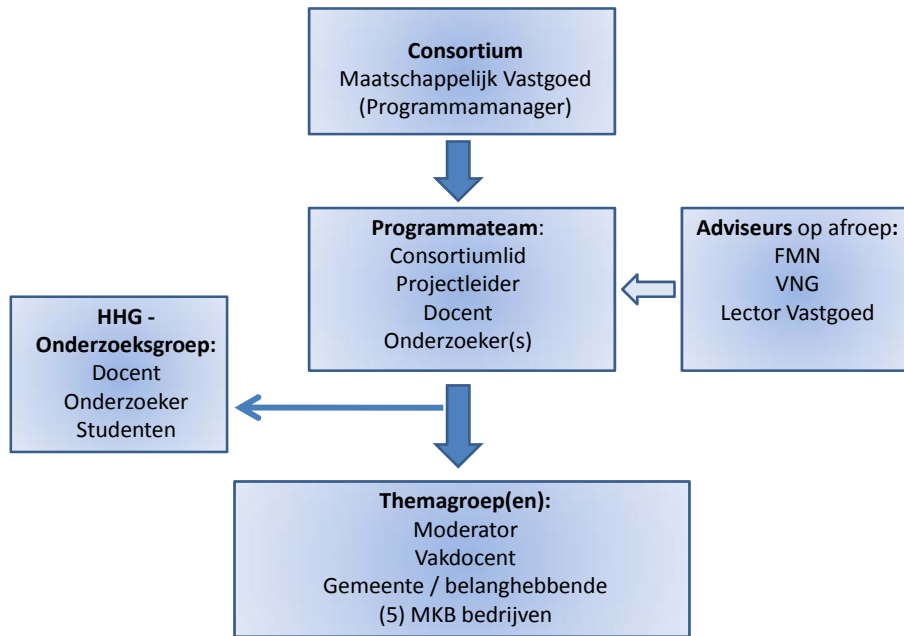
**Consortium**
Maatschappelijk Vastgoed
(Programmamanager)

**Programmateam**:
Consortiumlid
Projectleider
Docent
Onderzoeker(s)

**Adviseurs** op afroep:
FMN
VNG
Lector Vastgoed

**HHG - Onderzoeksgroep:**
Docent
Onderzoeker
Studenten

**Themagroep(en):**
Moderator
Vakdocent
Gemeente / belanghebbende
(5) MKB bedrijven